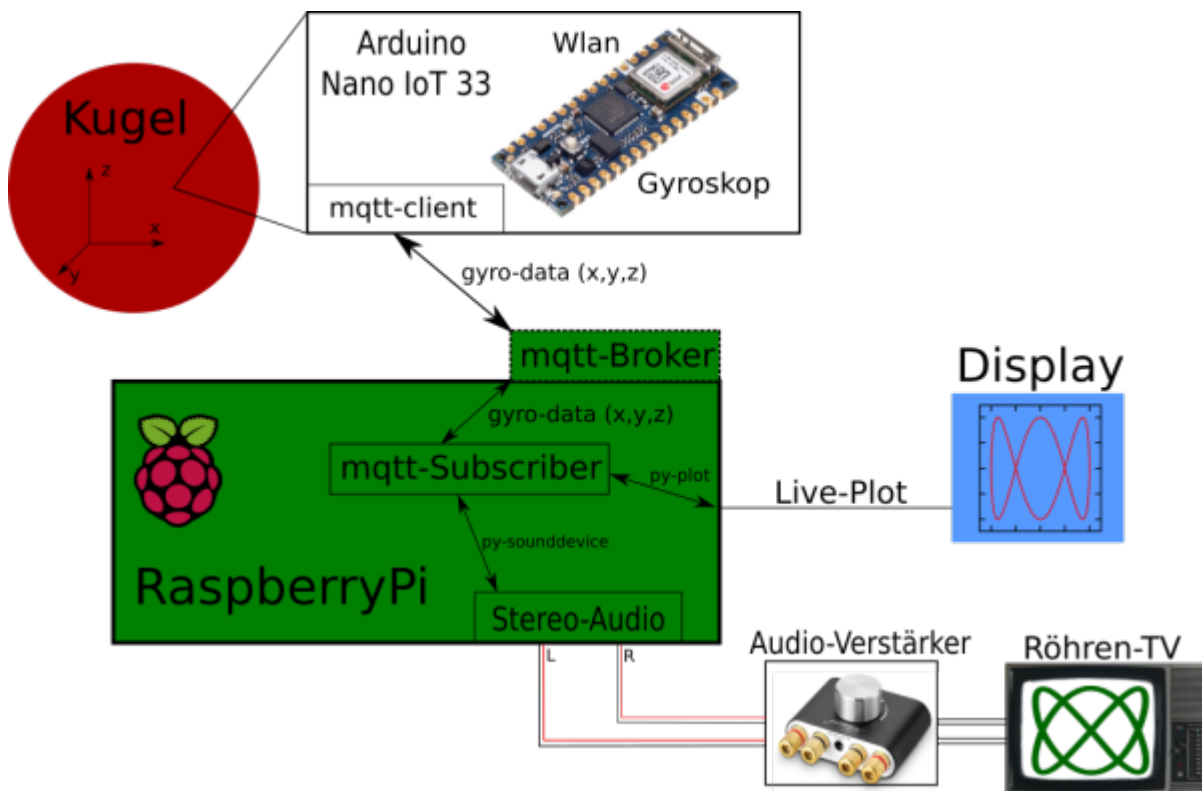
Kugel

z

x

y

Arduino Nano IoT 33

Wlan

Gyroskop

mqtt-client

gyro-data (x,y,z)

mqtt-Broker

gyro-data (x,y,z)

mqtt-Subscriber

py-plot

py-sounddevice

RaspberryPi

Stereo-Audio

Display

Live-Plot

L

R

Audio-Verstärker

Röhren-TV